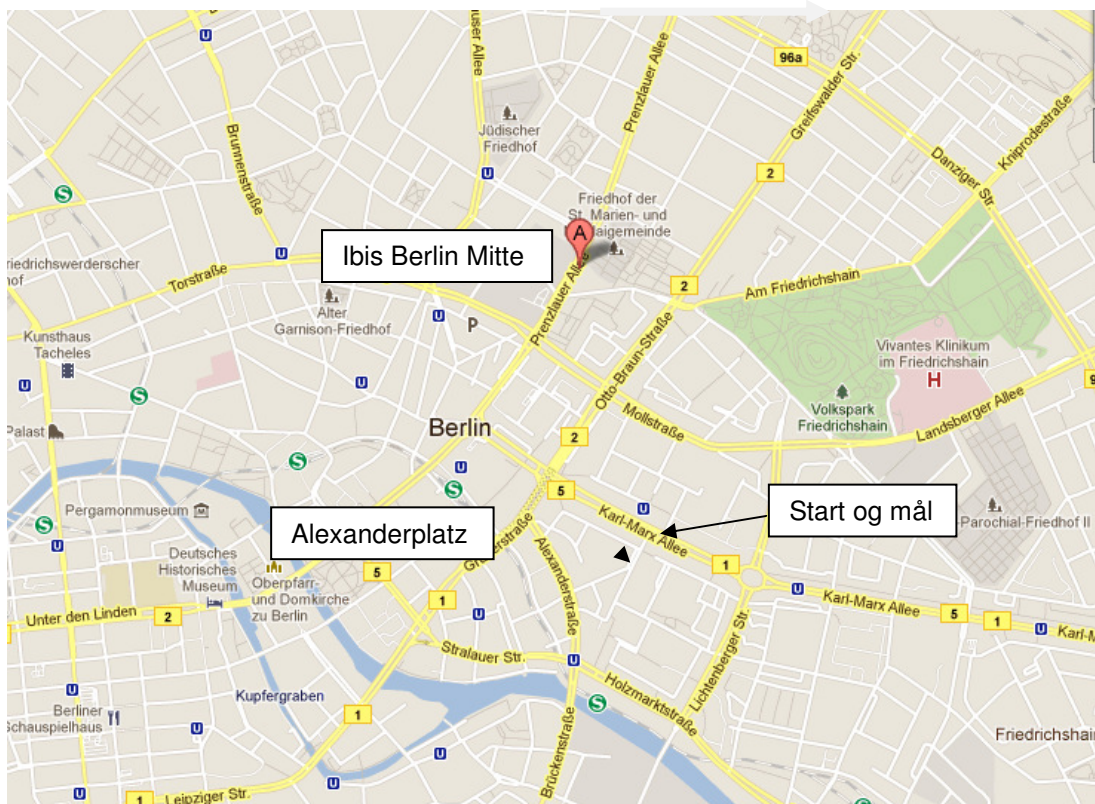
Ibis Berlin Mitte

Alexanderplatz

Start og mål

Berlin

Jüdischer Friedhof

Friedhof der St. Marien- und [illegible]aigemeinde

Prenzlauer Allee

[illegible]user Allee

Greifswalder Str.

Danziger Str.

Kniprodestraße

96a

2

Brunnenstraße

Torstraße

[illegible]riedrichswerderscher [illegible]of

Kunsthaus Tacheles

Alter Garnison-Friedhof

P

Am Friedrichshain

Otto-Braun-Straße

Vivantes Klinikum im Friedrichshain

H

Volkspark Friedrichshain

Landsberger Allee

Mollstraße

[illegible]Palast

Pergamonmuseum

Deutsches Historisches Museum

Oberpfarr- und Domkirche zu Berlin

Unter den Linden

5

1

Karl-Marx Allee

Parochial-Friedhof II

Alexanderstraße

Grunerstraße

Stralauer Str.

Holzmarktstraße

Lichtenberger Str.

Kupfergraben

Berliner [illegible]chauspielhaus

Brückenstraße

Leipziger Str.

Friedrichshain

Karl-M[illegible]

U

S